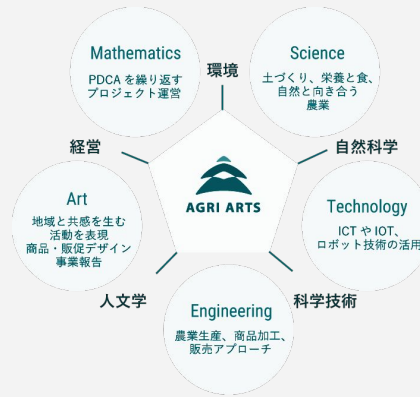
Mathematics
PDCA を繰り返す
プロジェクト運営

環境

Science
土づくり、栄養と食、
自然と向き合う
農業

経営

自然科学

AGRI ARTS

Art
地域と共感を生む
活動を表現
商品・販促デザイン
事業報告

Technology
ICT や IOT、
ロボット技術の活用

人文学

科学技術

Engineering
農業生産、商品加工、
販売アプローチ